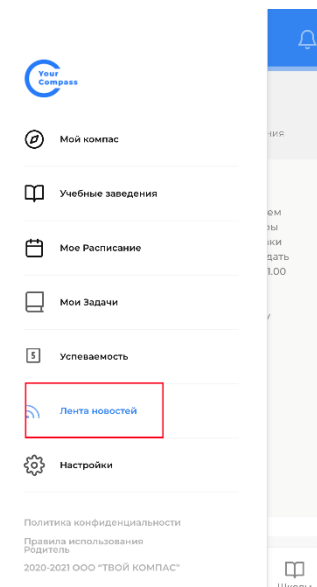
Your Compass

Мой компас

Учебные заведения

Мое Расписание

Мои Задачи

Успеваемость

Лента новостей

Настройки

Политика конфиденциальности

Правила использования Родитель

2020-2021 ООО "ТВОЙ КОМПАС"

ния

ем
ры
ики
.00

у

Школы